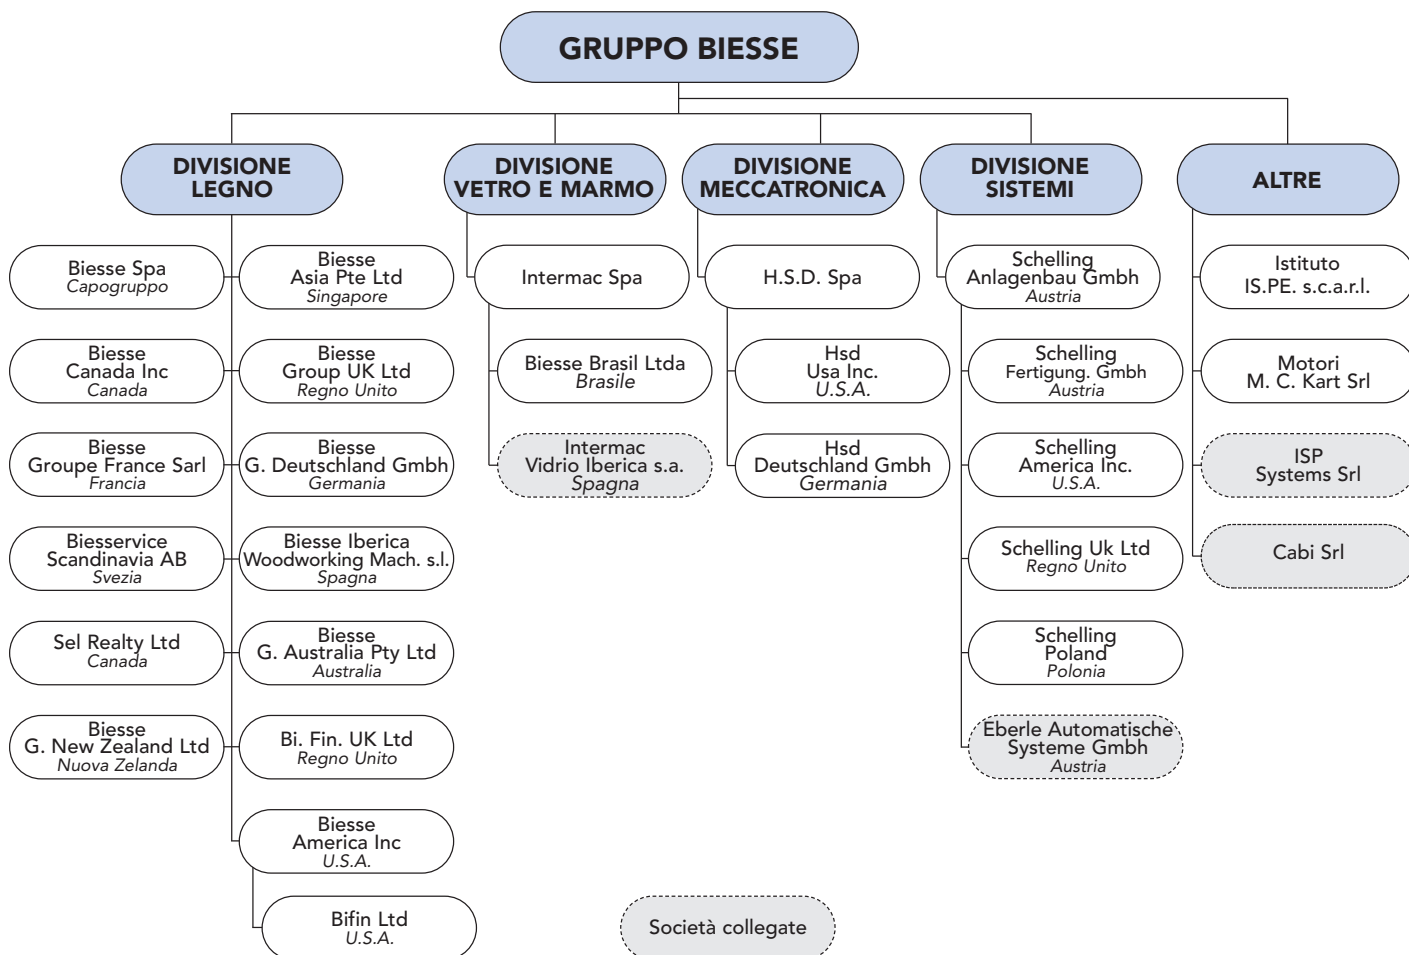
GRUPPO BIESSE

DIVISIONE LEGNO

Biesse Spa
Capogruppo

Biesse Asia Pte Ltd
Singapore

Biesse Canada Inc
Canada

Biesse Group UK Ltd
Regno Unito

Biesse Groupe France Sarl
Francia

Biesse G. Deutschland Gmbh
Germania

Biesservice Scandinavia AB
Svezia

Biesse Iberica Woodworking Mach. s.l.
Spagna

Sel Realty Ltd
Canada

Biesse G. Australia Pty Ltd
Australia

Biesse G. New Zealand Ltd
Nuova Zelanda

Bi. Fin. UK Ltd
Regno Unito

Biesse America Inc
U.S.A.

Bifin Ltd
U.S.A.

DIVISIONE VETRO E MARMO

Intermac Spa

Biesse Brasil Ltda
Brasile

Intermac Vidrio Iberica s.a.
Spagna

DIVISIONE MECCATRONICA

H.S.D. Spa

Hsd Usa Inc.
U.S.A.

Hsd Deutschland Gmbh
Germania

DIVISIONE SISTEMI

Schelling Anlagenbau Gmbh
Austria

Schelling Fertigung. Gmbh
Austria

Schelling America Inc.
U.S.A.

Schelling Uk Ltd
Regno Unito

Schelling Poland
Polonia

Eberle Automatische Systeme Gmbh
Austria

ALTRE

Istituto IS.PE. s.c.a.r.l.

Motori M. C. Kart Srl

ISP Systems Srl

Cabi Srl

Società collegate